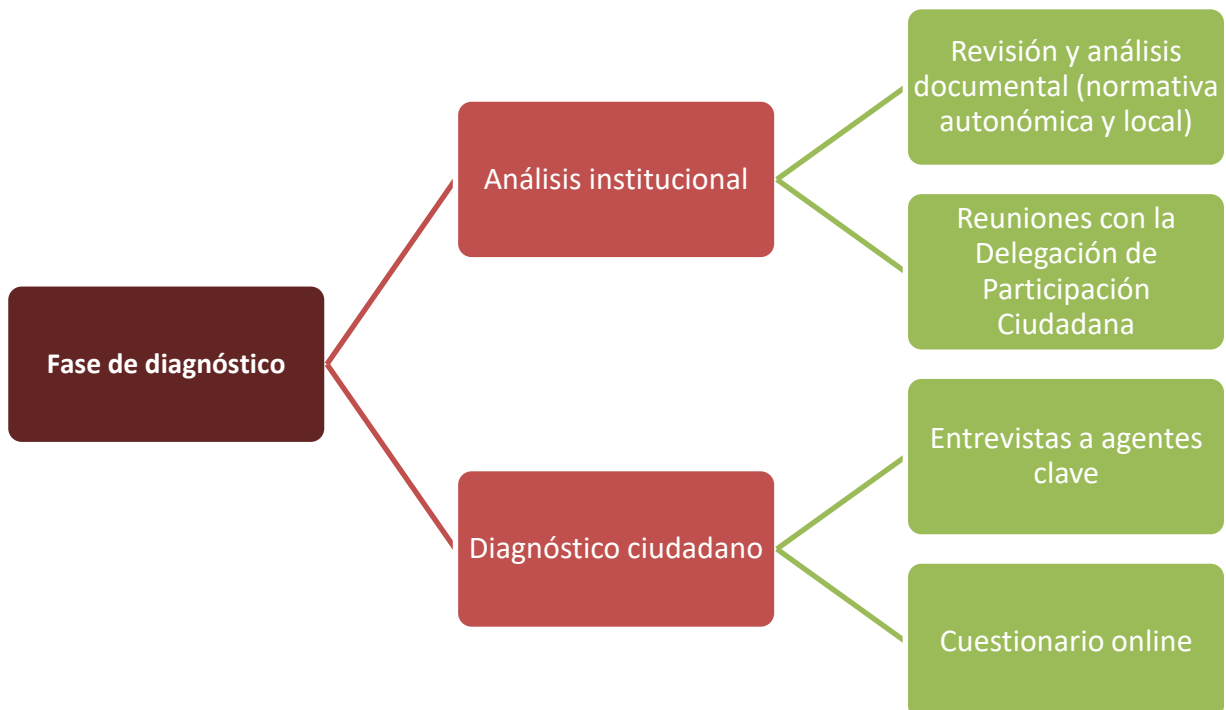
Fase de diagnóstico

Análisis institucional

Revisión y análisis documental (normativa autonómica y local)

Reuniones con la Delegación de Participación Ciudadana

Diagnóstico ciudadano

Entrevistas a agentes clave

Cuestionario online